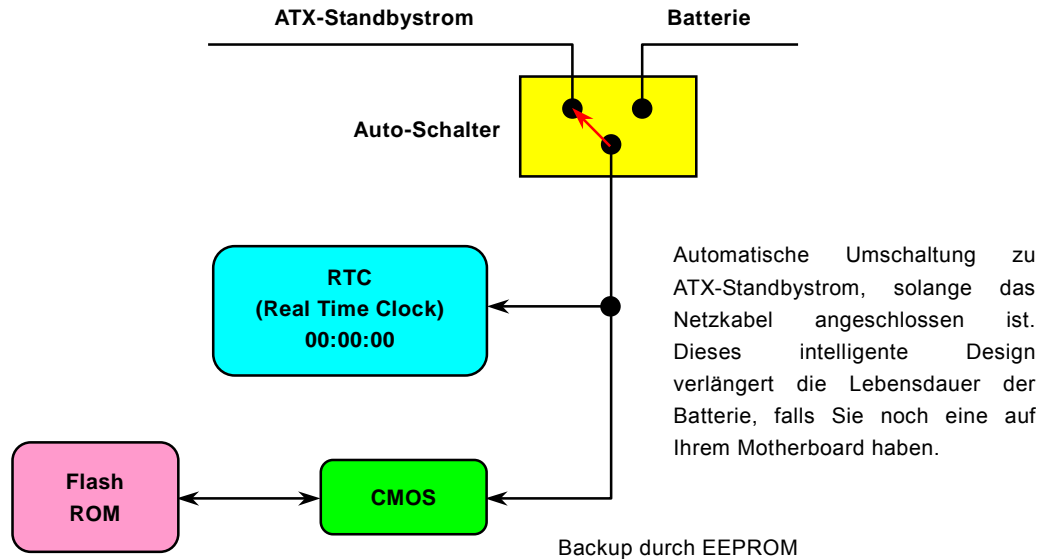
ATX-Standbystrom

Batterie

Auto-Schalter

RTC
(Real Time Clock)
00:00:00

Automatische Umschaltung zu ATX-Standbystrom, solange das Netzkabel angeschlossen ist. Dieses intelligente Design verlängert die Lebensdauer der Batterie, falls Sie noch eine auf Ihrem Motherboard haben.

Flash
ROM

CMOS

Backup durch EEPROM